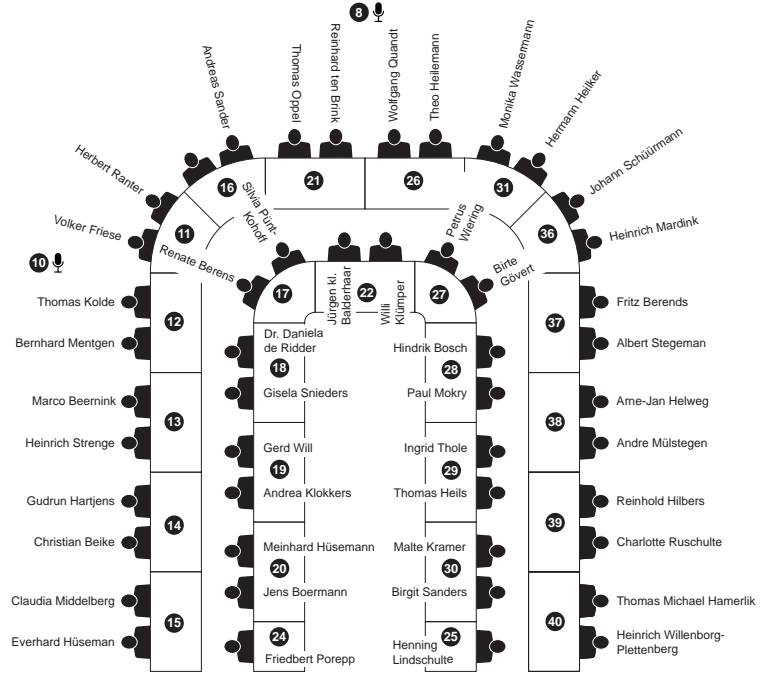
8

Andreas Sander
Thomas Oppel
Reinhard ten Brink
Wolfgang Quandt
Theo Heilemann
Monika Wassemann
Hermann Heilker
Herbert Ranter
Johann Schüürmann
Volker Friese
Heinrich Mardink

16
21
26
31
11
36
Silvia Pünt-Kohoff
Petrus Wiering
Renate Berens
Birte Gövert

10

17
Jürgen kl. Balderhaar
22
Willi Klümper
27

Thomas Kolde
12
Bernhard Mentgen
Dr. Daniela de Ridder
18
Gisela Snieders
Hindrik Bosch
28
Paul Mokry
Fritz Berends
37
Albert Stegeman

Marco Beernink
13
Heinrich Strenge
Gerd Will
19
Andrea Klokkers
Ingrid Thole
29
Thomas Heils
Arne-Jan Helweg
38
Andre Mülstegen

Gudrun Hartjens
14
Christian Beike
Meinhard Hüsemann
20
Jens Boermann
Malte Kramer
30
Birgit Sanders
Reinhold Hilbers
39
Charlotte Ruschulte

Claudia Middelberg
15
Everhard Hüseman
24
Friedbert Porepp
25
Henning Lindschulte
Thomas Michael Hamerlik
40
Heinrich Willenborg-Plettenberg